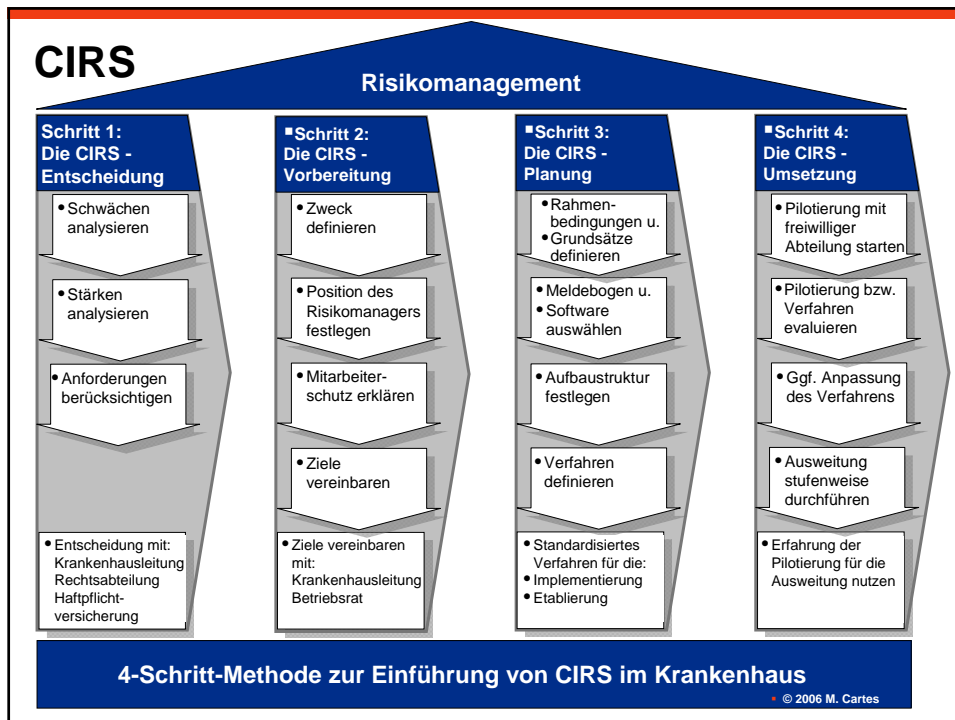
CIRS

Risikomanagement

Schritt 1: Die CIRS - Entscheidung

• Schwächen analysieren

• Stärken analysieren

• Anforderungen berücksichtigen

• Entscheidung mit: Krankenhausleitung Rechtsabteilung Haftpflichtversicherung

▪Schritt 2: Die CIRS - Vorbereitung

• Zweck definieren

• Position des Risikomanagers festlegen

• Mitarbeiterschutz erklären

• Ziele vereinbaren

• Ziele vereinbaren mit: Krankenhausleitung Betriebsrat

▪Schritt 3: Die CIRS - Planung

• Rahmenbedingungen u.
• Grundsätze definieren

• Meldebogen u.
• Software auswählen

• Aufbaustruktur festlegen

• Verfahren definieren

• Standardisiertes Verfahren für die:
• Implementierung
• Etablierung

▪Schritt 4: Die CIRS - Umsetzung

• Pilotierung mit freiwilliger Abteilung starten

• Pilotierung bzw. Verfahren evaluieren

• Ggf. Anpassung des Verfahrens

• Ausweitung stufenweise durchführen

• Erfahrung der Pilotierung für die Ausweitung nutzen

4-Schritt-Methode zur Einführung von CIRS im Krankenhaus

▪ © 2006 M. Cartes